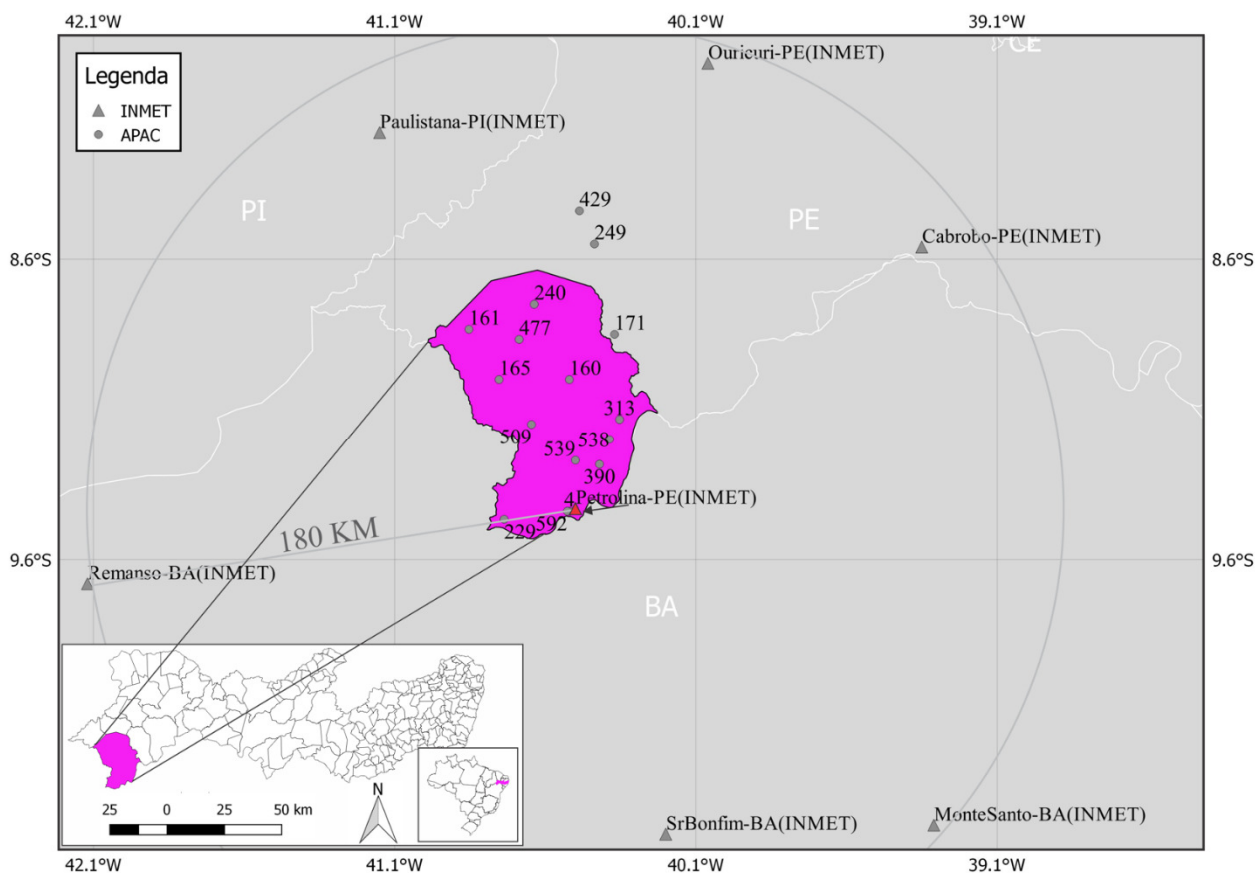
42.1°W
41.1°W
40.1°W
39.1°W

Legenda
INMET
APAC

Ouricuri-PE(INMET)
CE
Paulistana-PI(INMET)
PI
429
249
PE
Cabrobo-PE(INMET)
8.6°S
8.6°S
240
161
477
171
165
160
313
509
539
538
390
4
Petrolina-PE(INMET)
180 KM
229
592
9.6°S
9.6°S
Remanso-BA(INMET)
BA

25 0 25 50 km
N

SrBonfim-BA(INMET)
MonteSanto-BA(INMET)

42.1°W
41.1°W
40.1°W
39.1°W